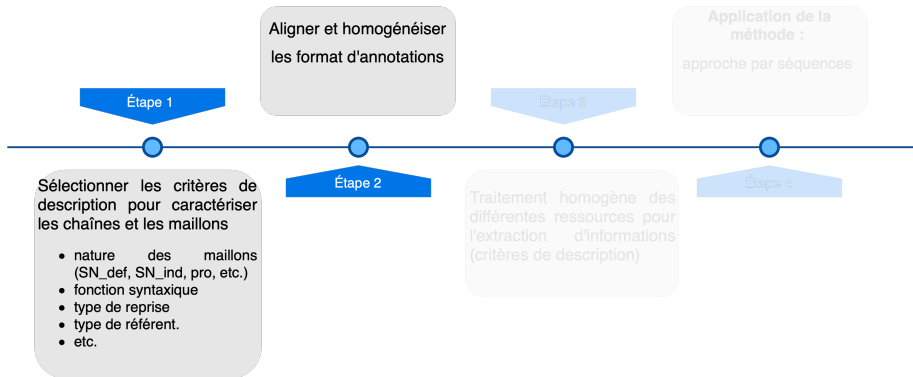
Aligner et homogénéiser les format d'annotations

Application de la méthode :

approche par séquences

Étape 1

Étape 3

Étape 2

Étape 4

Sélectionner les critères de description pour caractériser les chaînes et les maillons

- nature des maillons (SN_def, SN_ind, pro, etc.)
- fonction syntaxique
- type de reprise
- type de référent.
- etc.

Traitement homogène des différentes ressources pour l'extraction d'informations (critères de description)